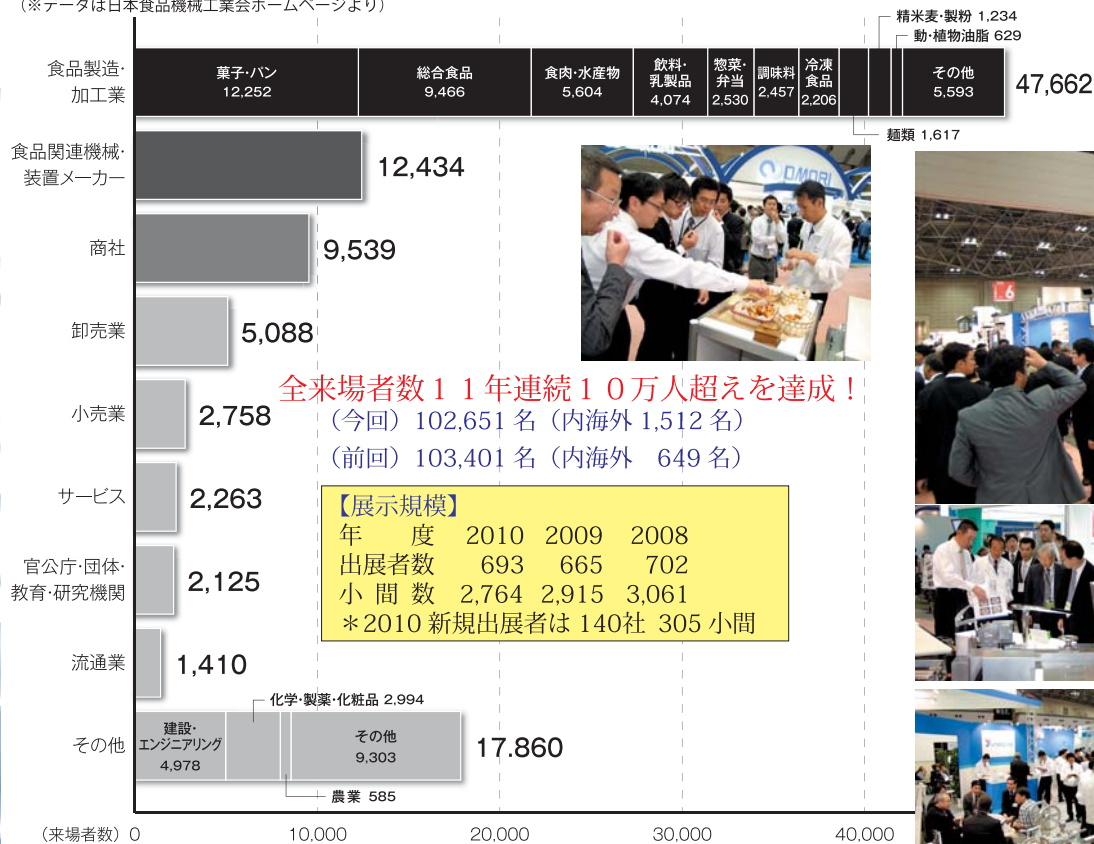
（※データは日本食品機械工業会ホームページより）

精米麦・製粉 1,234
動・植物油脂 629

食品製造・加工業

| 菓子・パン 12,252 | 総合食品 9,466 | 食肉・水産物 5,604 | 飲料・乳製品 4,074 | 惣菜・弁当 2,530 | 調味料 2,457 | 冷凍食品 2,206 | | | | その他 5,593 |

47,662

麺類 1,617

食品関連機械・装置メーカー 12,434

商社 9,539

卸売業 5,088

小売業 2,758

サービス 2,263

官公庁・団体・教育・研究機関 2,125

流通業 1,410

その他

化学・製薬・化粧品 2,994

| 建設・エンジニアリング 4,978 | | | その他 9,303 |

17.860

農業 585

（来場者数） 0 10,000 20,000 30,000 40,000

OMORI

全来場者数１１年連続１０万人超えを達成！
（今回）102,651 名（内海外 1,512 名）
（前回）103,401 名（内海外 649 名）

【展示規模】
| 年 度 | 2010 | 2009 | 2008 |
|---|---|---|---|
| 出展者数 | 693 | 665 | 702 |
| 小 間 数 | 2,764 | 2,915 | 3,061 |
＊2010 新規出展者は 140社 305 小間

6